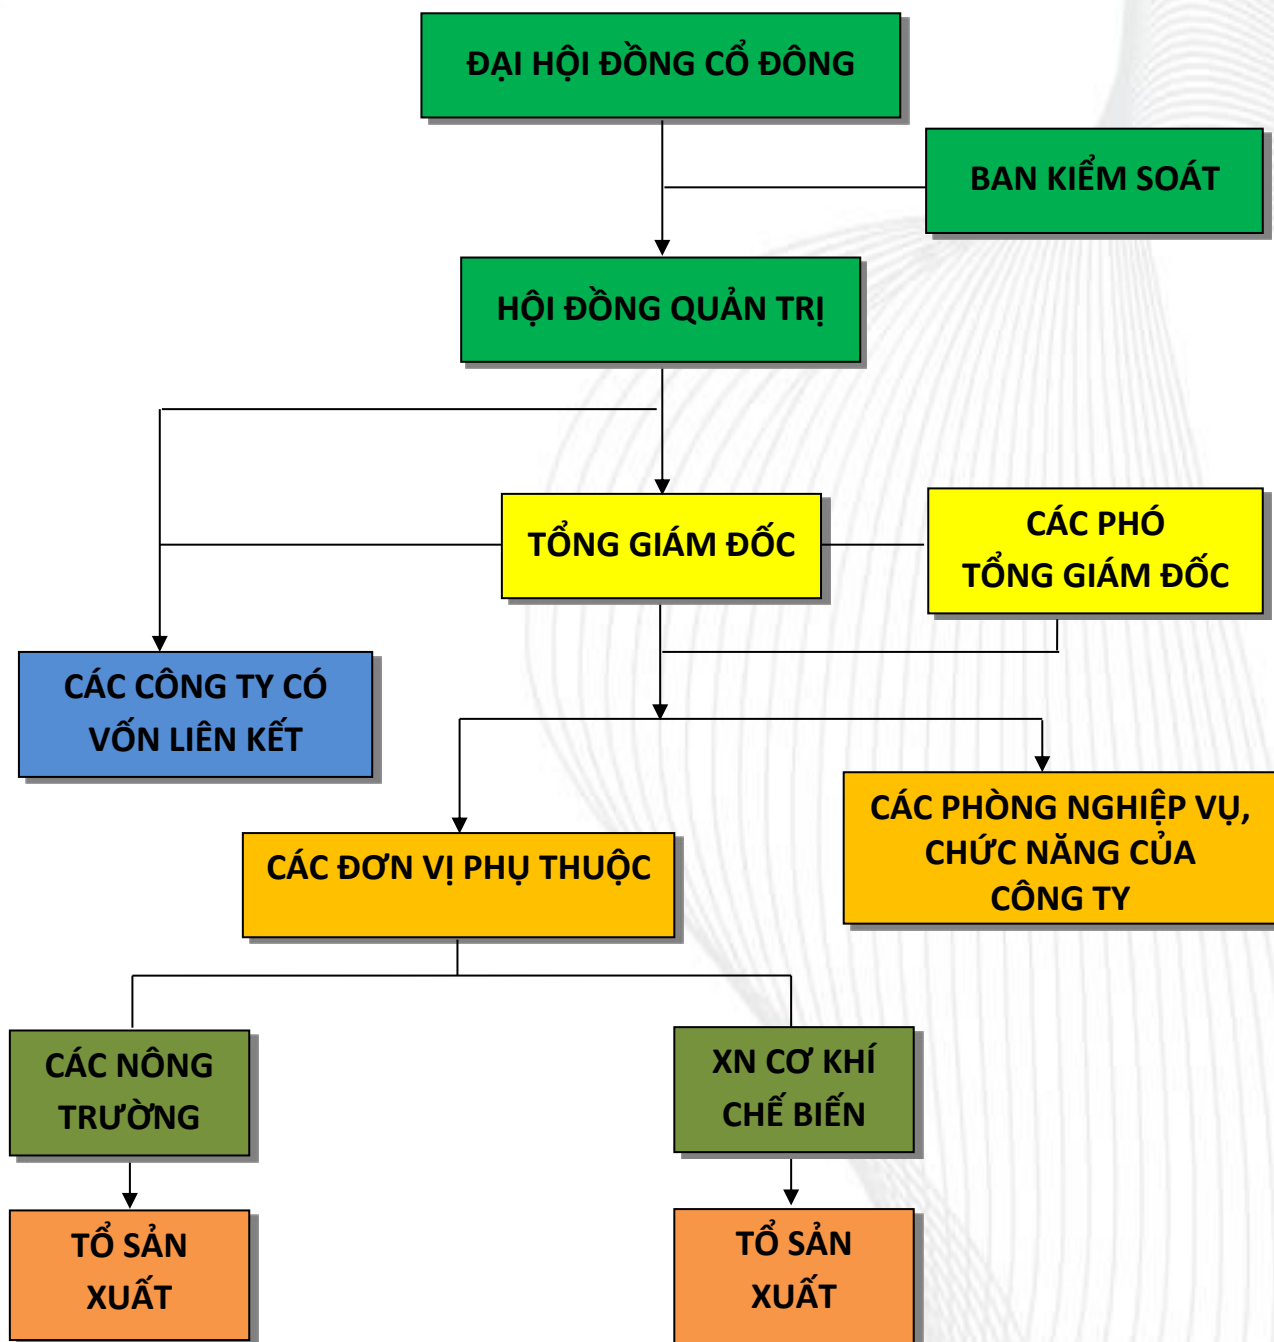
ĐẠI HỘI ĐỒNG CỔ ĐÔNG

BAN KIỂM SOÁT

HỘI ĐỒNG QUẢN TRỊ

TỔNG GIÁM ĐỐC

CÁC PHÓ TỔNG GIÁM ĐỐC

CÁC CÔNG TY CÓ VỐN LIÊN KẾT

CÁC PHÒNG NGHIỆP VỤ, CHỨC NĂNG CỦA CÔNG TY

CÁC ĐƠN VỊ PHỤ THUỘC

CÁC NÔNG TRƯỜNG

XN CƠ KHÍ CHẾ BIẾN

TỔ SẢN XUẤT

TỔ SẢN XUẤT